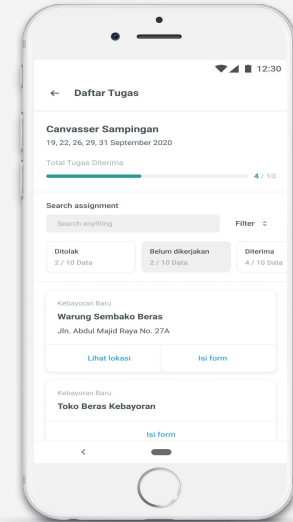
12:30

← Daftar Tugas

Canvasser Sampingan
19, 22, 26, 29, 31 September 2020

Total Tugas Diterima
4 / 10

Search assignment
Search anything
Filter

Ditolak
2 / 10 Data

Belum dikerjakan
2 / 10 Data

Diterima
4 / 10 Data

Kebayoran Baru
Warung Sembako Beras
Jln. Abdul Majid Raya No. 27A

Lihat lokasi
Isi form

Kebayoran Baru
Toko Beras Kebayoran

Isi form

<